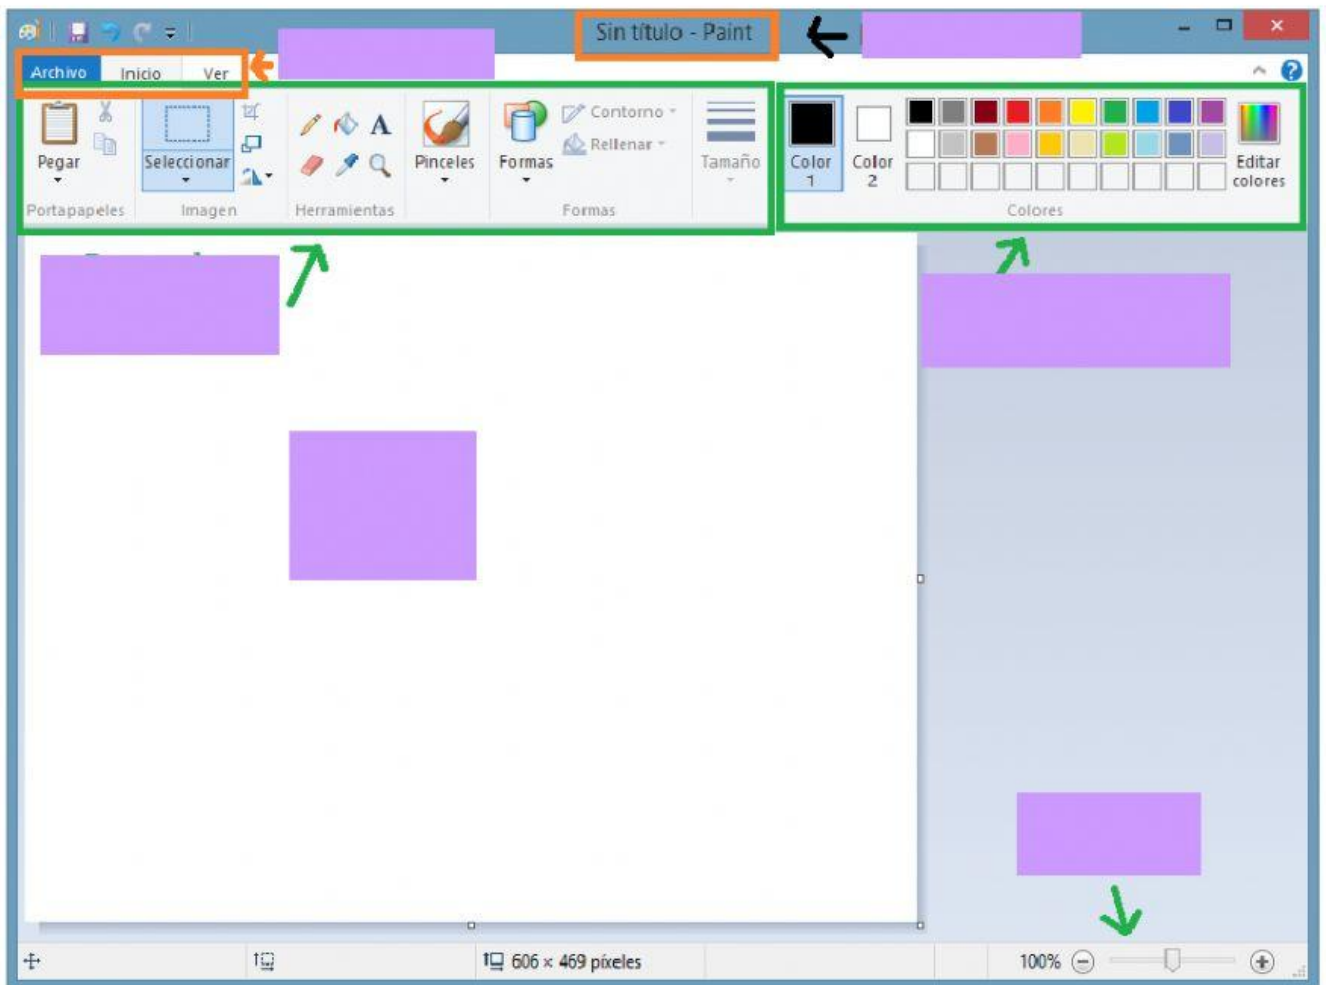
Sin título - Paint

Archivo Inicio Ver

Pegar
Portapapeles

Seleccionar
Imagen

A
Herramientas

Pinceles

Formas
Contorno
Rellenar
Formas

Tamaño

Color 1

Color 2

Editar colores

Colores

606 × 469 píxeles

100%